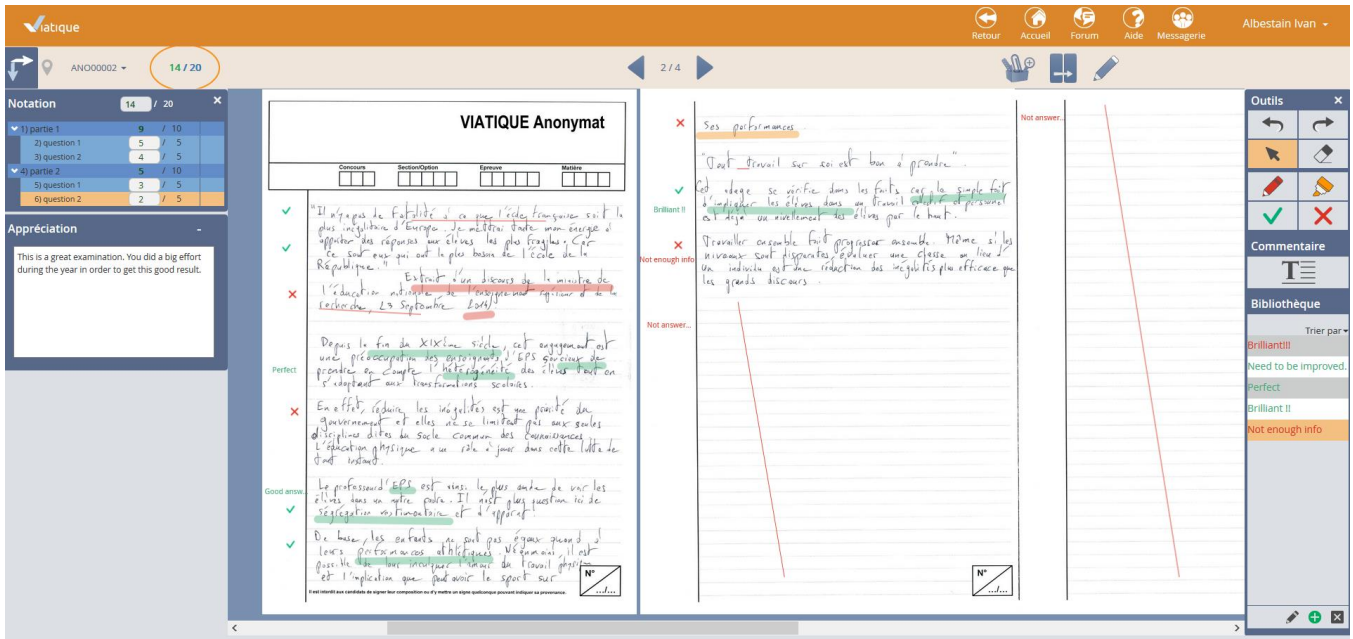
Viatique

Retour Accueil Forum Aide Messagerie

Albestain Ivan

ANO00002 14 / 20

2 / 4

Notation 14 / 20

1) partie 1 9 / 10
2) question 1 5 / 5
3) question 2 4 / 5
4) partie 2 5 / 10
5) question 1 3 / 5
6) question 2 2 / 5

Appréciation

This is a great examination. You did a big effort during the year in order to get this good result.

VIATIQUE Anonymat

Concours Section/Option Epreuve Matière

"Il n'y a pas de fatalité à ce que l'école française soit la plus inégalitaire d'Europe. Je mettrai toute mon énergie à apporter des réponses aux élèves les plus fragiles. Car ce sont eux qui ont le plus besoin de l'école de la République."

Extrait d'un discours de la ministre de l'éducation nationale de l'enseignement supérieur et de la recherche, 23 Septembre 2014

Perfect

Depuis la fin du XIXème siècle, cet engagement est une préoccupation des enseignants d'EPS soucieux de prendre en compte l'hétérogénéité des élèves tout en s'adaptant aux transformations scolaires.

En effet, réduire les inégalités est une priorité du gouvernement et elles ne se limitent pas aux seules disciplines dites du socle commun des connaissances. L'éducation physique a un rôle à jouer dans cette lutte de tout instant.

Good answ...

Le professeur d'EPS est ainsi le plus amène de voir les élèves dans un autre cadre. Il n'est plus question ici de ségrégation on ... et d'apport.

De base, les enfants ne sont pas égaux quand à leurs performances athlétiques. Néanmoins, il est possible de leur inculquer l'amour du travail physique et l'implication que peut avoir le sport sur

N° .../...

Il est interdit aux candidats de signer leur composition ou d'y mettre un signe quelconque pouvant indiquer sa provenance.

Ses performances.

"Tout travail sur soi est bon à prendre".

Brilliant !!

Cet adage se vérifie dans les faits car la simple fait d'impliquer les élèves dans un travail collectif et personnel est déjà un nivellement des élèves par le haut.

Not enough info

Travailler ensemble fait progresser ensemble. Même si les niveaux sont disparates, évoluer une classe au lieu d'un individu est une réduction des inégalités plus efficace que les grands discours.

Not answer...

Not answer...

N° .../...

Outils

Commentaire

Bibliothèque

Trier par

Brilliant!!!
Need to be improved.
Perfect
Brilliant !!
Not enough info